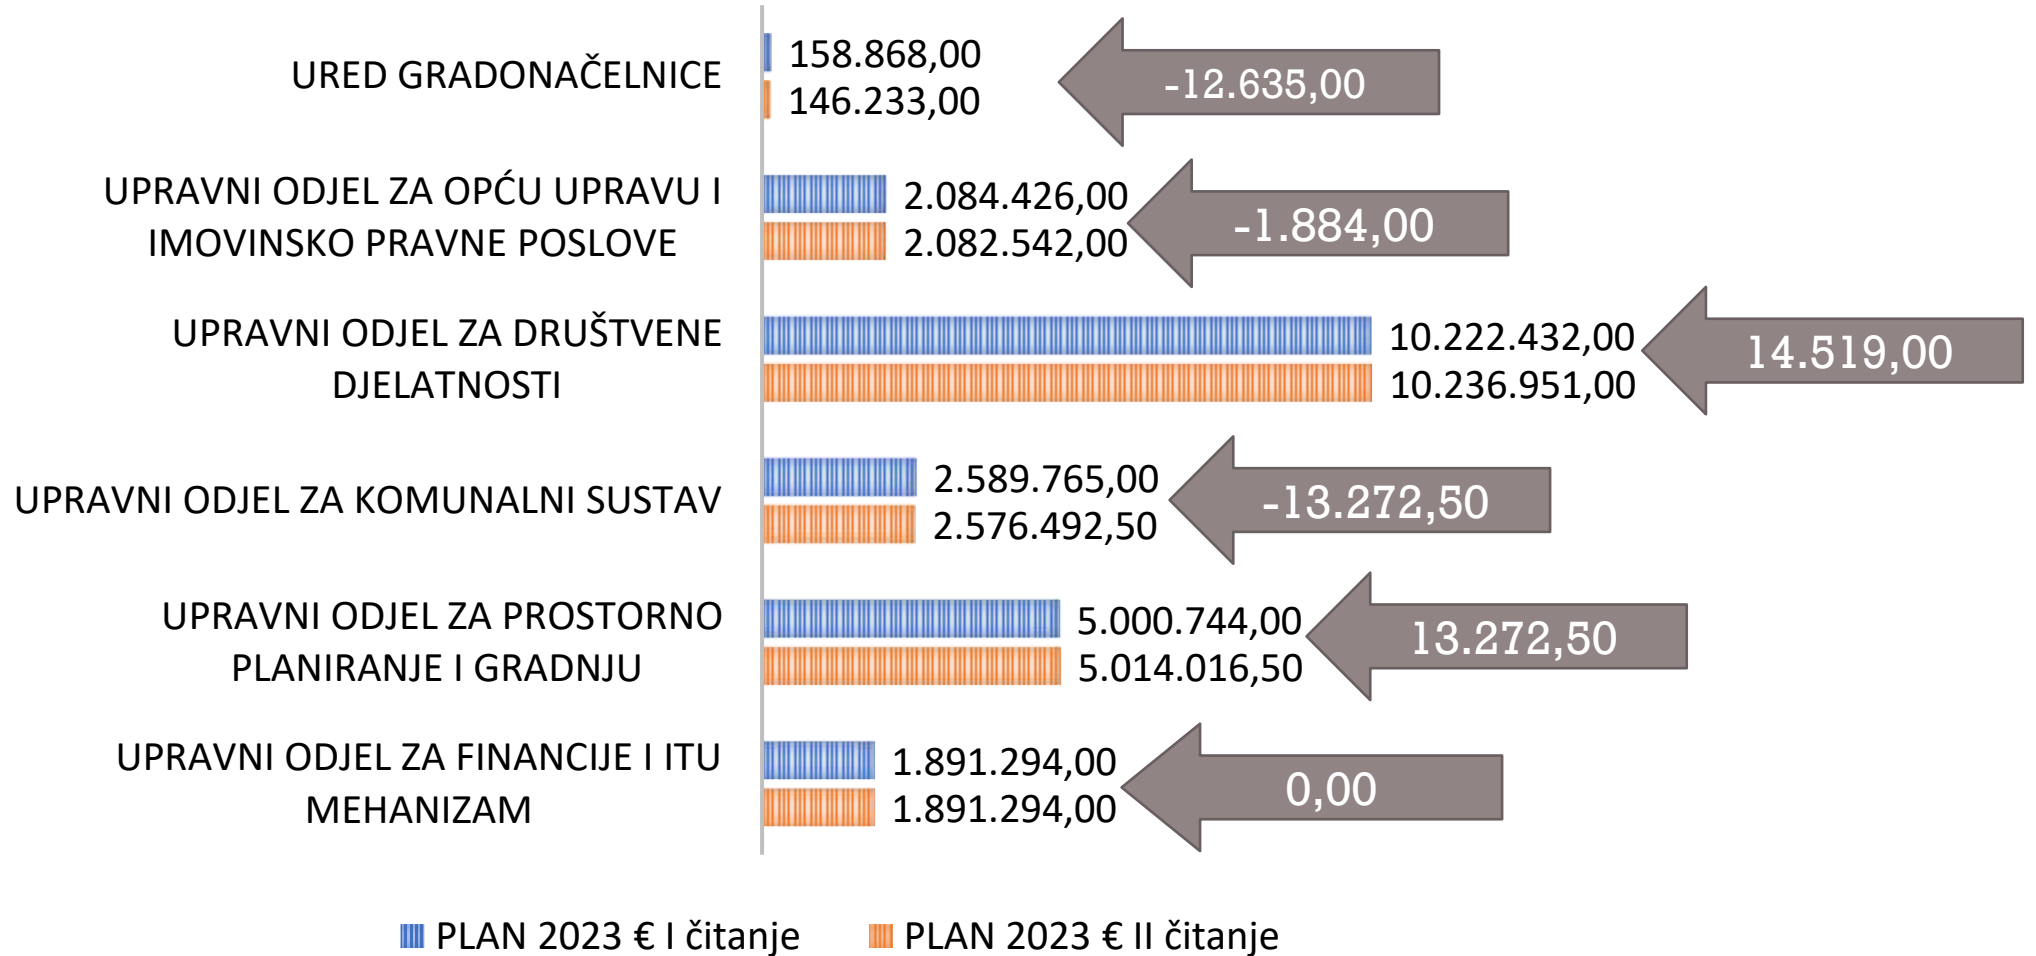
URED GRADONAČELNICE
158.868,00
146.233,00
-12.635,00

UPRAVNI ODJEL ZA OPĆU UPRAVU I IMOVINSKO PRAVNE POSLOVE
2.084.426,00
2.082.542,00
-1.884,00

UPRAVNI ODJEL ZA DRUŠTVENE DJELATNOSTI
10.222.432,00
10.236.951,00
14.519,00

UPRAVNI ODJEL ZA KOMUNALNI SUSTAV
2.589.765,00
2.576.492,50
-13.272,50

UPRAVNI ODJEL ZA PROSTORNO PLANIRANJE I GRADNJU
5.000.744,00
5.014.016,50
13.272,50

UPRAVNI ODJEL ZA FINANCIJE I ITU MEHANIZAM
1.891.294,00
1.891.294,00
0,00

PLAN 2023 € I čitanje
PLAN 2023 € II čitanje